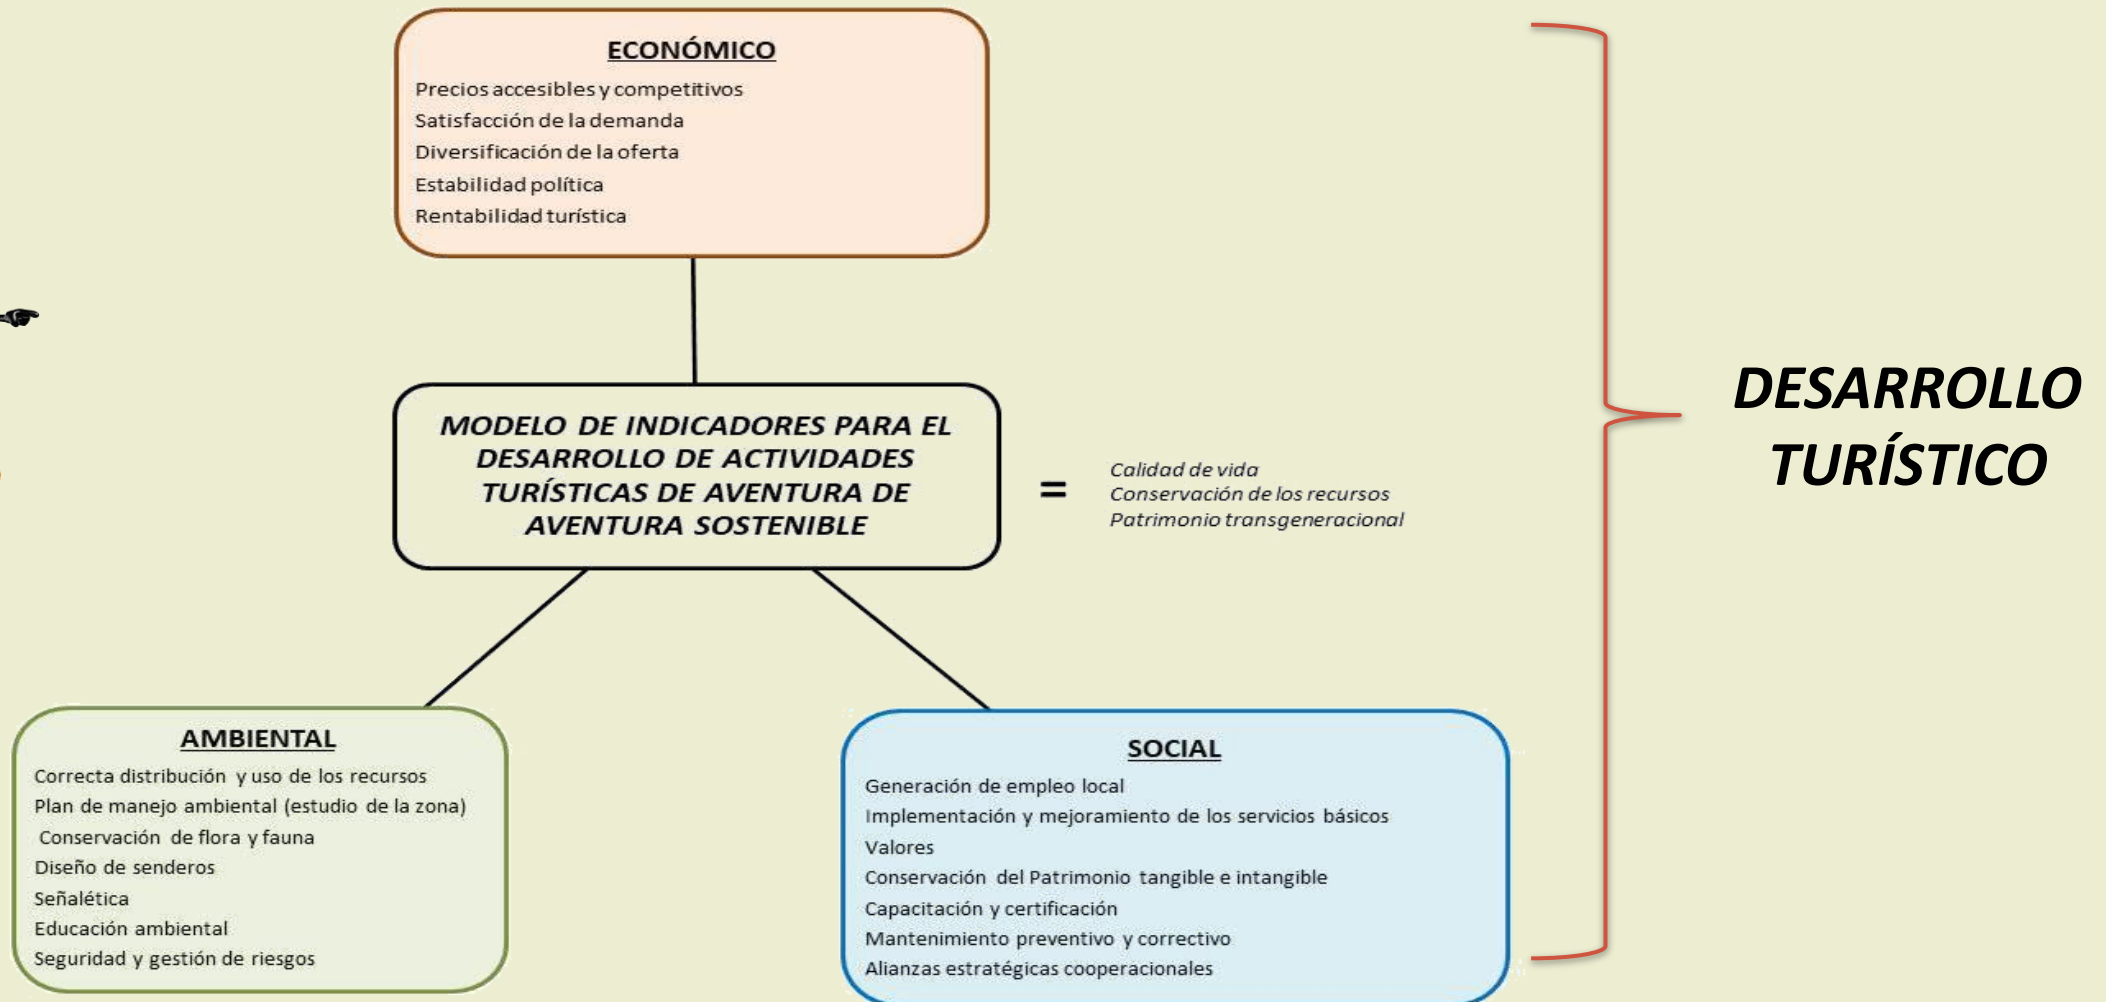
ECONÓMICO

Precios accesibles y competitivos
Satisfacción de la demanda
Diversificación de la oferta
Estabilidad política
Rentabilidad turística

MODELO DE INDICADORES PARA EL DESARROLLO DE ACTIVIDADES TURÍSTICAS DE AVENTURA DE AVENTURA SOSTENIBLE

=

Calidad de vida
Conservación de los recursos
Patrimonio transgeneracional

DESARROLLO TURÍSTICO

AMBIENTAL

Correcta distribución y uso de los recursos
Plan de manejo ambiental (estudio de la zona)
Conservación de flora y fauna
Diseño de senderos
Señalética
Educación ambiental
Seguridad y gestión de riesgos

SOCIAL

Generación de empleo local
Implementación y mejoramiento de los servicios básicos
Valores
Conservación del Patrimonio tangible e intangible
Capacitación y certificación
Mantenimiento preventivo y correctivo
Alianzas estratégicas cooperacionales